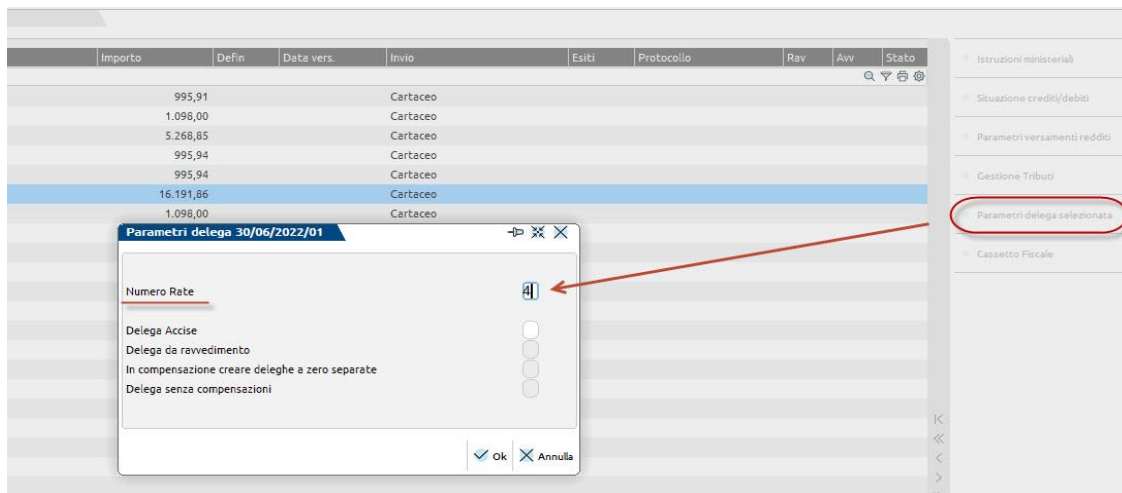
| Importo | Defin | Data vers. | Invio | Esiti | Protocollo | Rav | Avv | Stato |
|---|---|---|---|---|---|---|---|---|
| 995,91 | | | Cartaceo | | | | | |
| 1.098,00 | | | Cartaceo | | | | | |
| 5.268,85 | | | Cartaceo | | | | | |
| 995,94 | | | Cartaceo | | | | | |
| 995,94 | | | Cartaceo | | | | | |
| 16.191,86 | | | Cartaceo | | | | | |
| 1.098,00 | | | Cartaceo | | | | | |

Istruzioni ministeriali
Situazione crediti/debiti
Parametri versamenti redditi
Gestione Tributi
Parametri delega selezionata
Cassetto Fiscale

Parametri delega 30/06/2022/01

Numero Rate 4

Delega Accise
Delega da ravvedimento
In compensazione creare deleghe a zero separate
Delega senza compensazioni

Ok Annulla